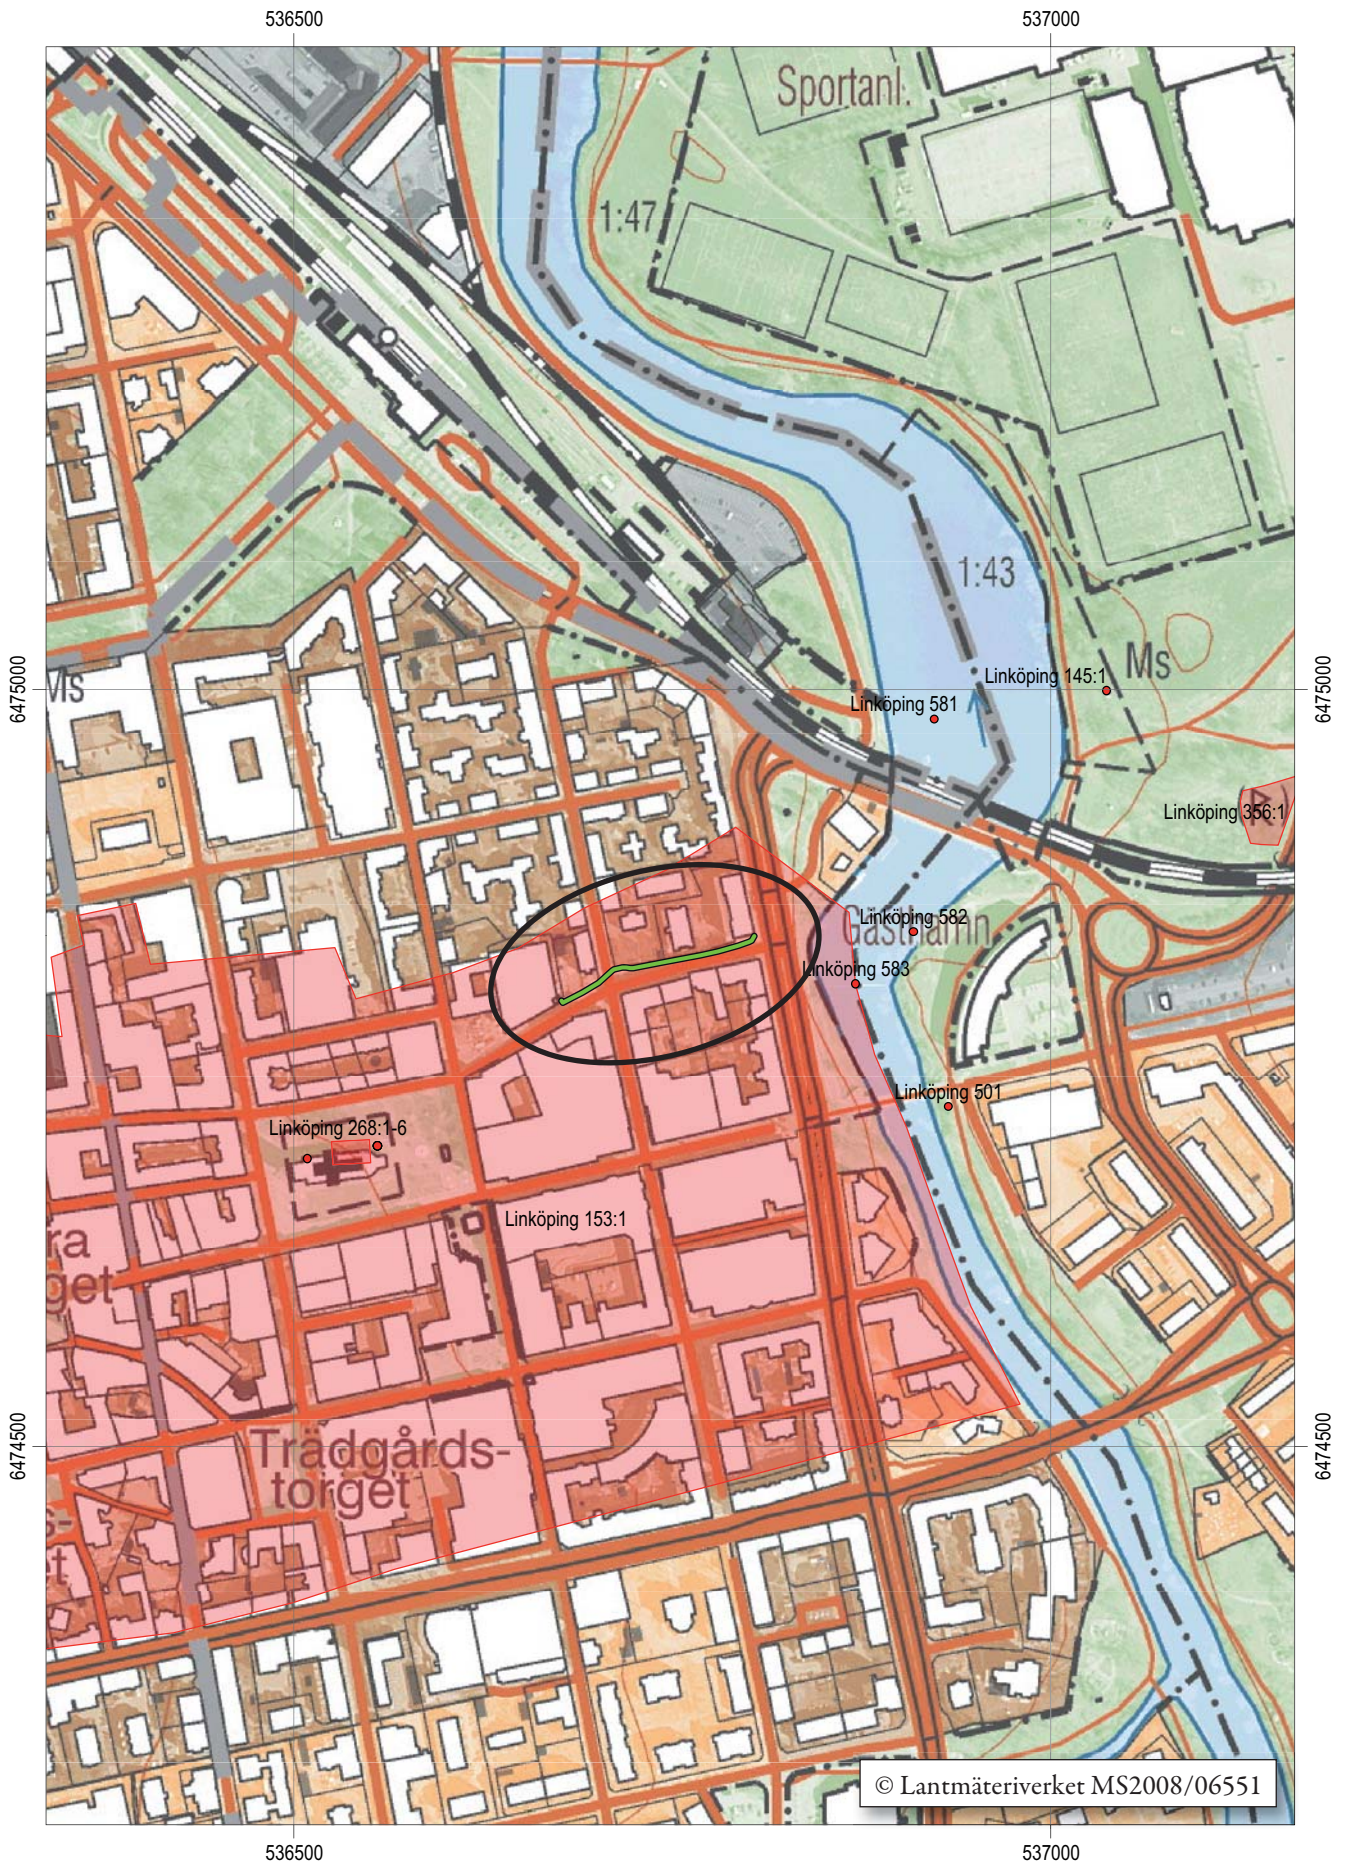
536500
537000

Sportanl.
1:47
1:43
Ms
Ms
6475000
6475000
Linköping 145:1
Linköping 581
Linköping 356:1
Linköping 582
Gästhamn
Linköping 583
Linköping 501
Linköping 268:1-6
Linköping 153:1
ra
get
Trädgårds-
torget
6474500
6474500
© Lantmäteriverket MS2008/06551

536500
537000